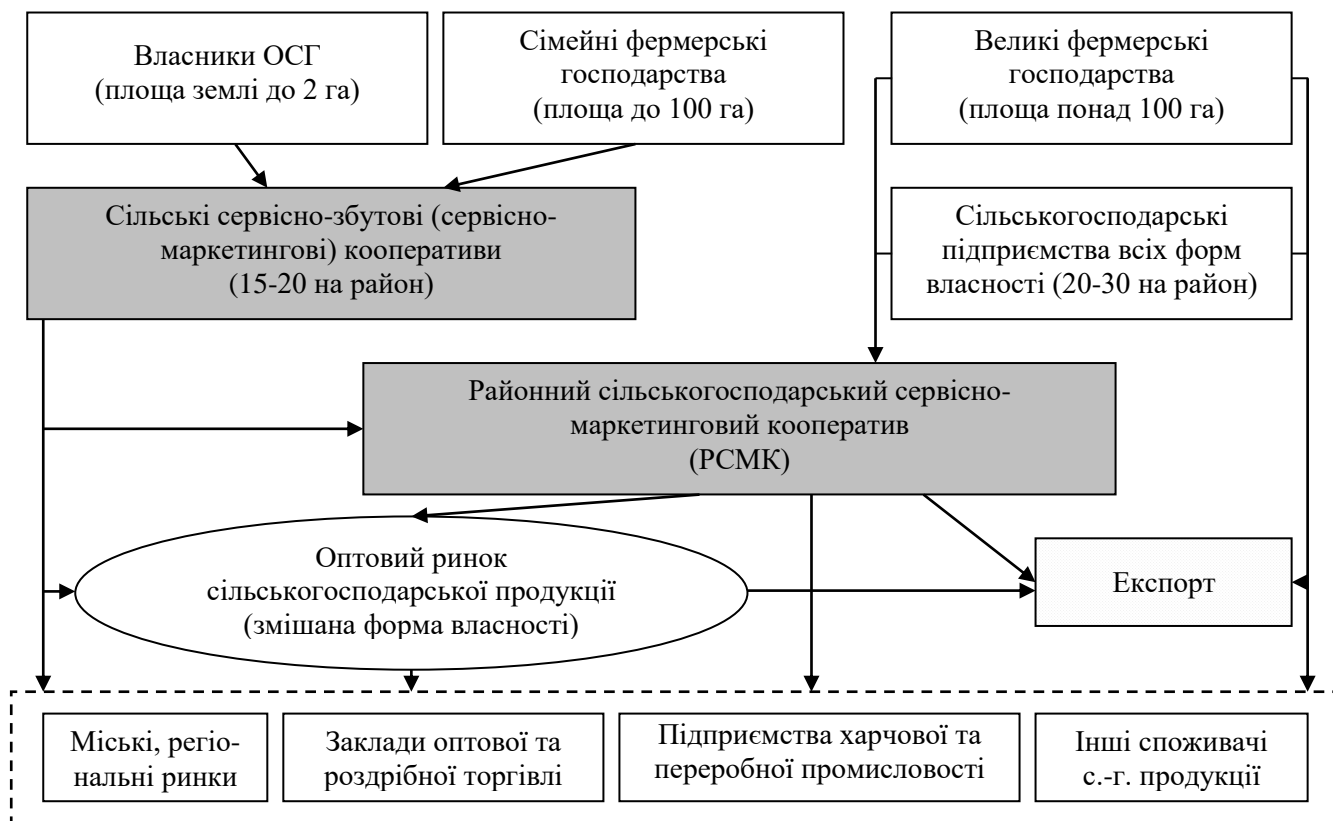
Власники ОСГ (площа землі до 2 га)

Сімейні фермерські господарства (площа до 100 га)

Великі фермерські господарства (площа понад 100 га)

Сільські сервісно-збутові (сервісно-маркетингові) кооперативи (15-20 на район)

Сільськогосподарські підприємства всіх форм власності (20-30 на район)

Районний сільськогосподарський сервісно-маркетинговий кооператив (РСМК)

Оптовий ринок сільськогосподарської продукції (змішана форма власності)

Експорт

Міські, регіональні ринки

Заклади оптової та роздрібної торгівлі

Підприємства харчової та переробної промисловості

Інші споживачі с.-г. продукції